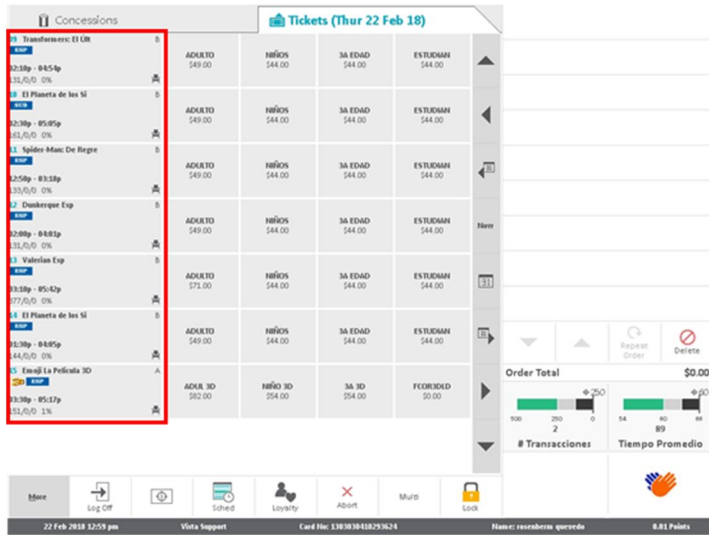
Concessions

Tickets (Thur 22 Feb 18)

| | | | | |
|---|---|---|---|---|
| 09 Transformers: El Ult B RSP 02:18p - 04:54p 131/0/0 0% | ADULTO $49.00 | NIÑOS $44.00 | 3A EDAD $44.00 | ESTUDIAN $44.00 |
| 10 El Planeta de los Si B SUB 02:30p - 05:05p 161/0/0 0% | ADULTO $49.00 | NIÑOS $44.00 | 3A EDAD $44.00 | ESTUDIAN $44.00 |
| 11 Spider-Man: De Regre B RSP 12:50p - 03:18p 133/0/0 0% | ADULTO $49.00 | NIÑOS $44.00 | 3A EDAD $44.00 | ESTUDIAN $44.00 |
| 12 Dunkerque Esp B RSP 02:00p - 04:01p 131/0/0 0% | ADULTO $49.00 | NIÑOS $44.00 | 3A EDAD $44.00 | ESTUDIAN $44.00 |
| 13 Valerian Esp B RSP 03:18p - 05:42p 77/0/0 0% | ADULTO $71.00 | NIÑOS $44.00 | 3A EDAD $44.00 | ESTUDIAN $44.00 |
| 14 El Planeta de los Si B RSP 01:30p - 04:05p 144/0/0 0% | ADULTO $49.00 | NIÑOS $44.00 | 3A EDAD $44.00 | ESTUDIAN $44.00 |
| 15 Emoji La Pelicula 3D A RSP 03:30p - 05:17p 151/0/0 1% | ADUL 3D $82.00 | NIÑO 3D $54.00 | 3A 3D $54.00 | FCOR3DLD $0.00 |

Now

31

Repeat Order

Delete

Order Total $0.00

250

500 250 0

2

# Transacciones

60

54 60 66

89

Tiempo Promedio

More Log Off Sched Loyalty Abort Multi Lock

22 Feb 2018 12:59 pm Vista Support Card No: 1303030418293624 Name: rosenbern quevedo 0.81 Points